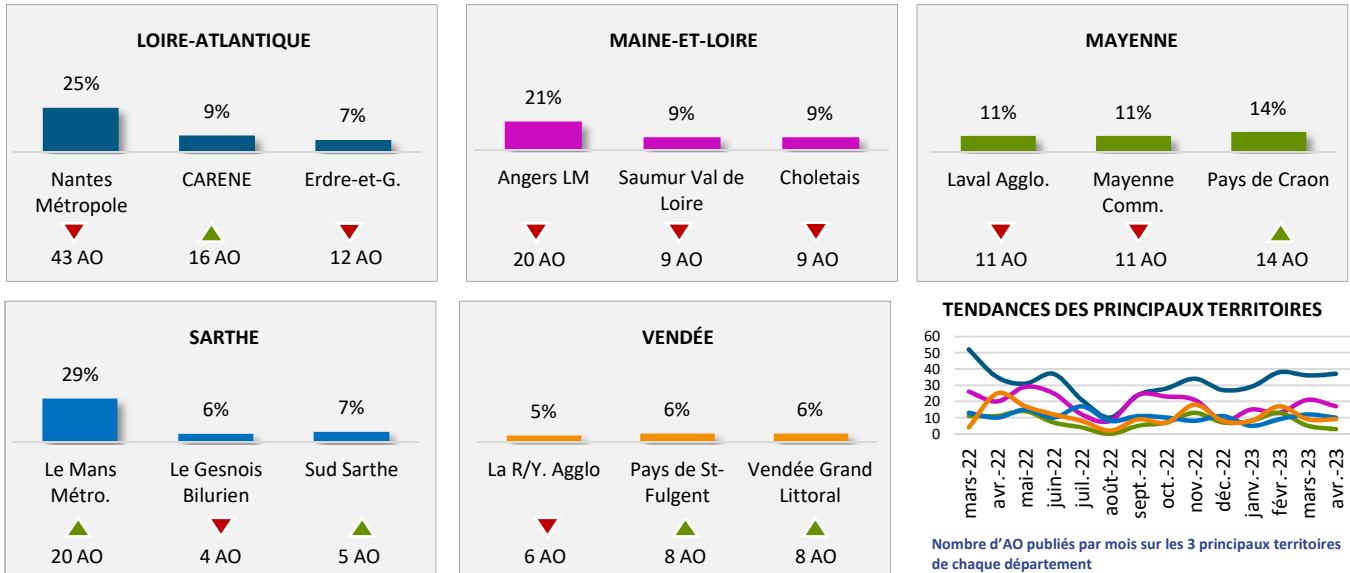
LOIRE-ATLANTIQUE

25%
Nantes Métropole
43 AO

9%
CARENE
16 AO

7%
Erdre-et-G.
12 AO

MAINE-ET-LOIRE

21%
Angers LM
20 AO

9%
Saumur Val de Loire
9 AO

9%
Choletais
9 AO

MAYENNE

11%
Laval Agglo.
11 AO

11%
Mayenne Comm.
11 AO

14%
Pays de Craon
14 AO

SARTHE

29%
Le Mans Métro.
20 AO

6%
Le Gesnois Bilurien
4 AO

7%
Sud Sarthe
5 AO

VENDÉE

5%
La R/Y. Agglo
6 AO

6%
Pays de St-Fulgent
8 AO

6%
Vendée Grand Littoral
8 AO

TENDANCES DES PRINCIPAUX TERRITOIRES

60
50
40
30
20
10
0

mars-22 avr.-22 mai-22 juin-22 juil.-22 août-22 sept.-22 oct.-22 nov.-22 déc.-22 janv.-23 févr.-23 mars-23 avr.-23

Nombre d'AO publiés par mois sur les 3 principaux territoires de chaque département